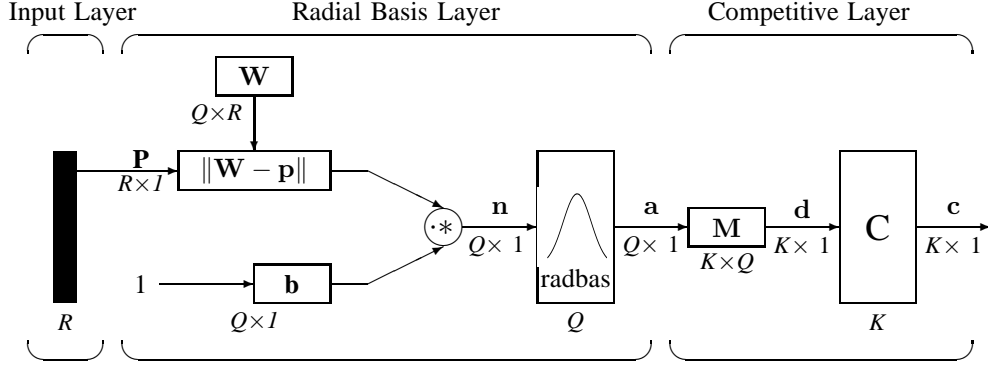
Input Layer

Radial Basis Layer

Competitive Layer

$\mathbf{W}$

$Q \times R$

$\mathbf{P}$

$R \times 1$

$\|\mathbf{W} - \mathbf{p}\|$

$\cdot *$

$\mathbf{n}$

$Q \times 1$

radbas

$\mathbf{a}$

$Q \times 1$

$\mathbf{M}$

$K \times Q$

$\mathbf{d}$

$K \times 1$

C

$\mathbf{c}$

$K \times 1$

1

$\mathbf{b}$

$Q \times 1$

$R$

$Q$

$K$